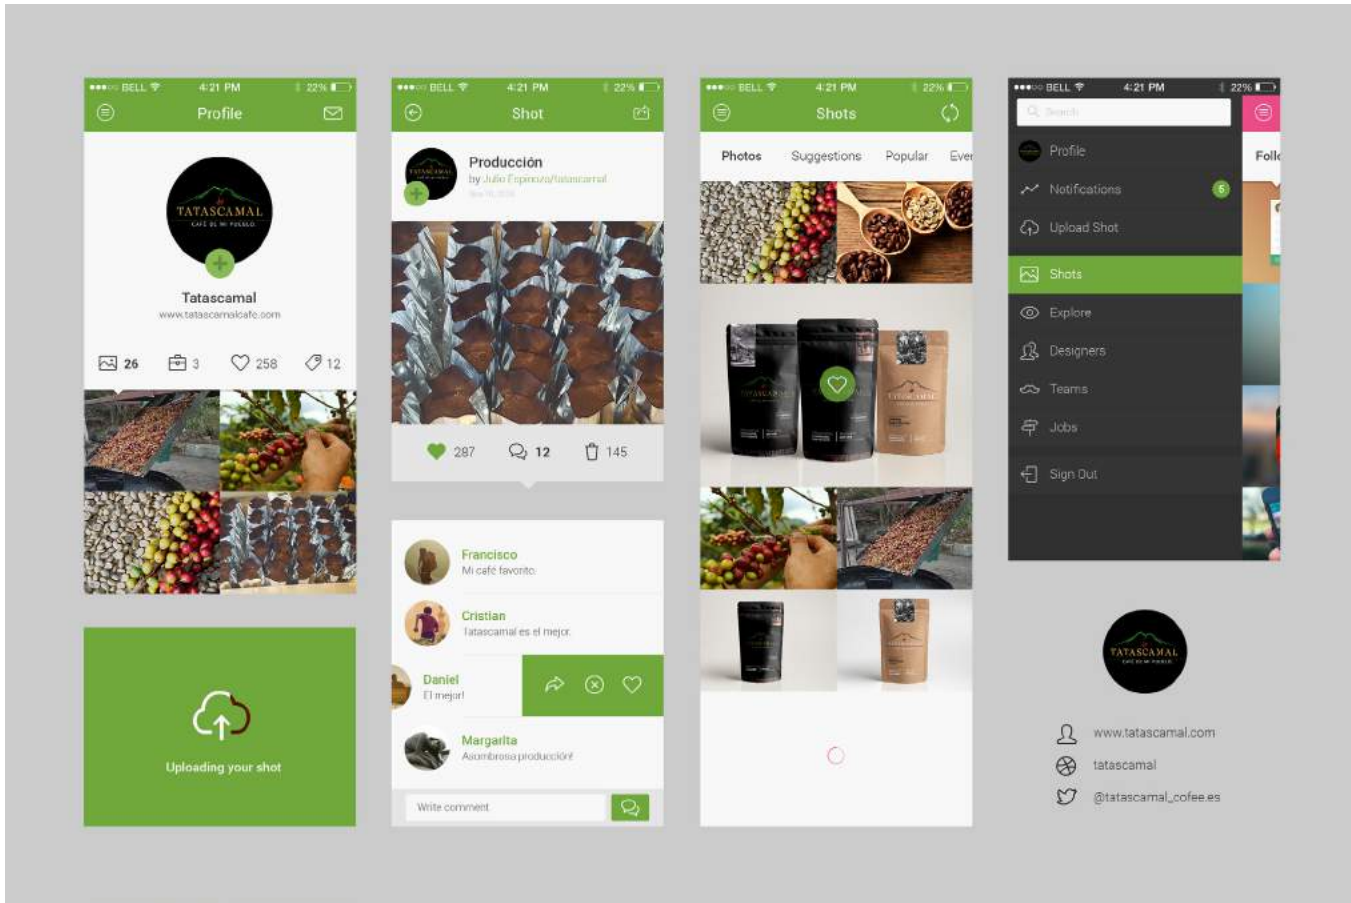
BELL 4:21 PM 22%
Profile
TATASCAMAL
CAFÉ DE MI PUEBLO
Tatascamal
www.tatascamalcafe.com
26 3 258 12

Uploading your shot

BELL 4:21 PM 22%
Shot
Producción
by Julio Espinoza/tatascamal
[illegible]
287 12 145

Francisco
Mi café favorito
Cristian
Tatascamal es el mejor.
Daniel
El mejor!
Margarita
Asombrosa producción!
Write comment

BELL 4:21 PM 22%
Shots
Photos Suggestions Popular Ever

BELL 4:21 PM 22%
Search
Profile
Notifications 6
Upload Shot
Shots
Explore
Designers
Teams
Jobs
Sign Out
Foll

TATASCAMAL
CAFÉ DE MI PUEBLO
www.tatascamal.com
tatascamal
@tatascamal_cofee.es